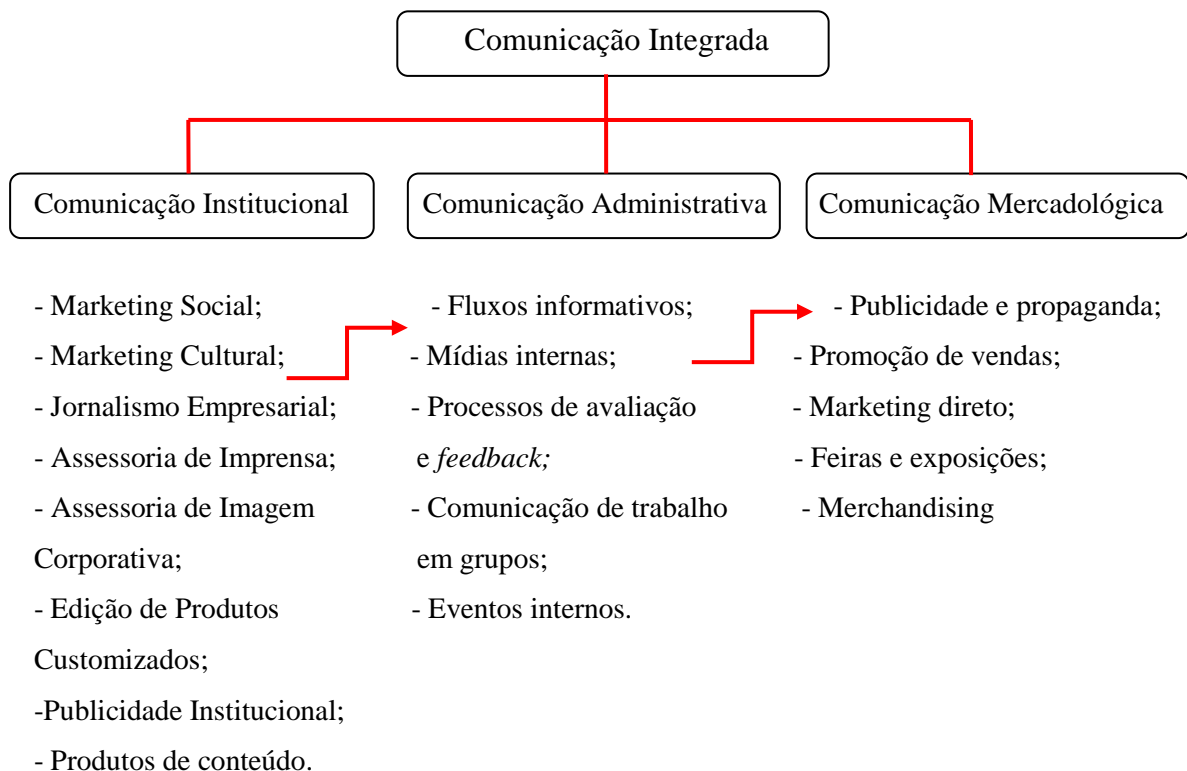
Comunicação Integrada

Comunicação Institucional

Comunicação Administrativa

Comunicação Mercadológica

- Marketing Social;
- Marketing Cultural;
- Jornalismo Empresarial;
- Assessoria de Imprensa;
- Assessoria de Imagem Corporativa;
- Edição de Produtos Customizados;
-Publicidade Institucional;
- Produtos de conteúdo.

- Fluxos informativos;
- Mídias internas;
- Processos de avaliação e *feedback;*
- Comunicação de trabalho em grupos;
- Eventos internos.

- Publicidade e propaganda;
- Promoção de vendas;
- Marketing direto;
- Feiras e exposições;
- Merchandising